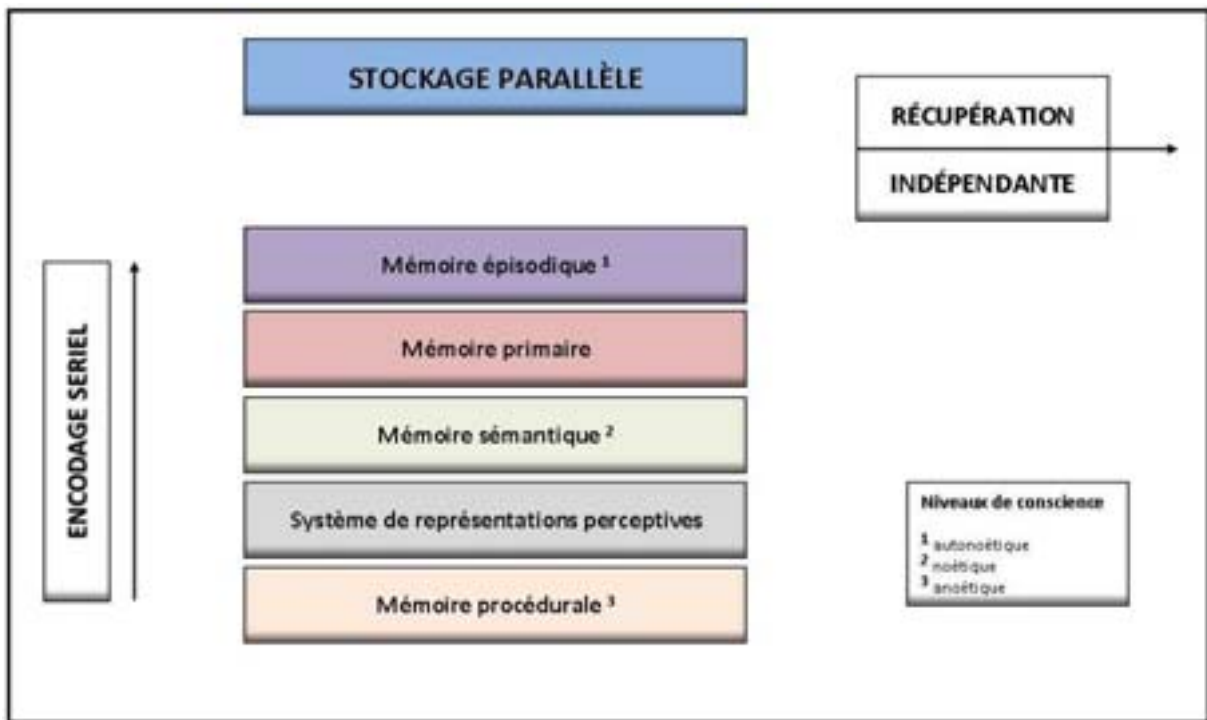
STOCKAGE PARALLÈLE

RÉCUPÉRATION

INDÉPENDANTE

ENCODAGE SERIEL

Mémoire épisodique $^1$

Mémoire primaire

Mémoire sémantique $^2$

Système de représentations perceptives

Mémoire procédurale $^3$

Niveaux de conscience

$^1$ autonoétique
$^2$ noétique
$^3$ anoétique